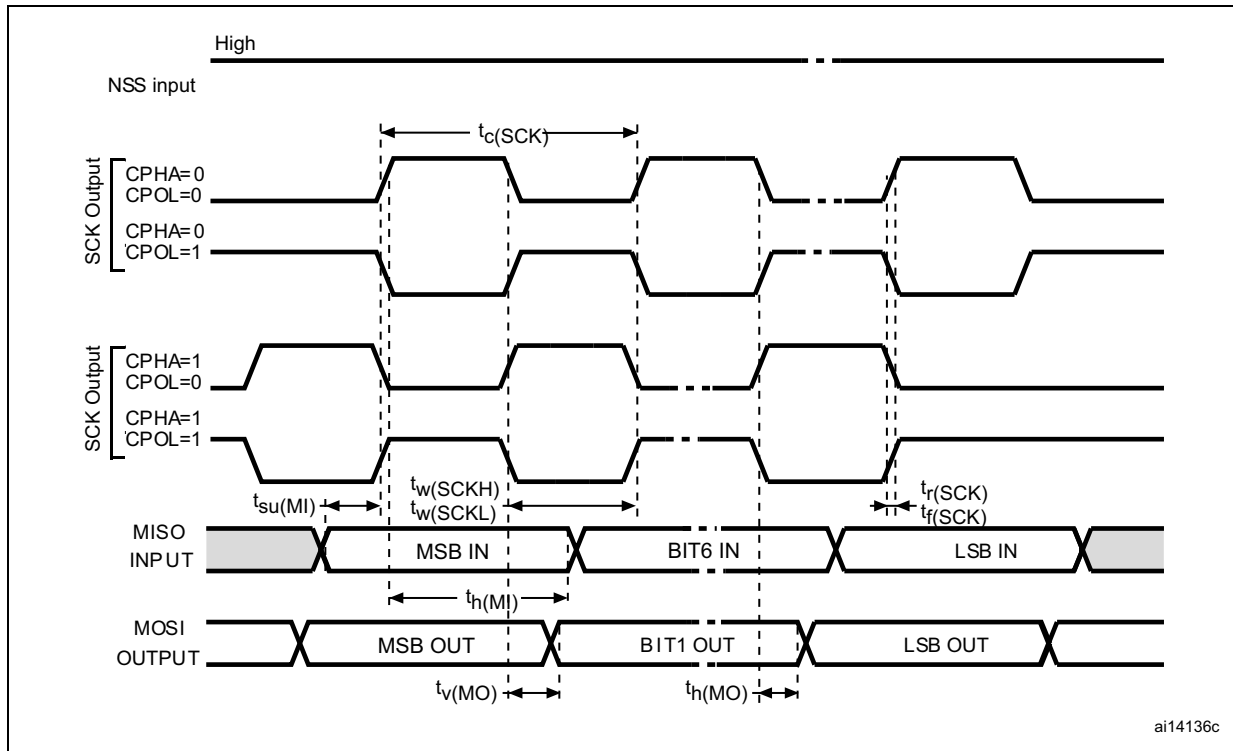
High

NSS input

$t_{c(SCK)}$

SCK Output

CPHA=0
CPOL=0

CPHA=0
CPOL=1

SCK Output

CPHA=1
CPOL=0

CPHA=1
CPOL=1

$t_{su(MI)}$

$t_{w(SCKH)}$
$t_{w(SCKL)}$

$t_{r(SCK)}$
$t_{f(SCK)}$

MISO
INPUT

MSB IN

BIT6 IN

LSB IN

$t_{h(MI)}$

MOSI
OUTPUT

MSB OUT

BIT1 OUT

LSB OUT

$t_{v(MO)}$

$t_{h(MO)}$

ai14136c